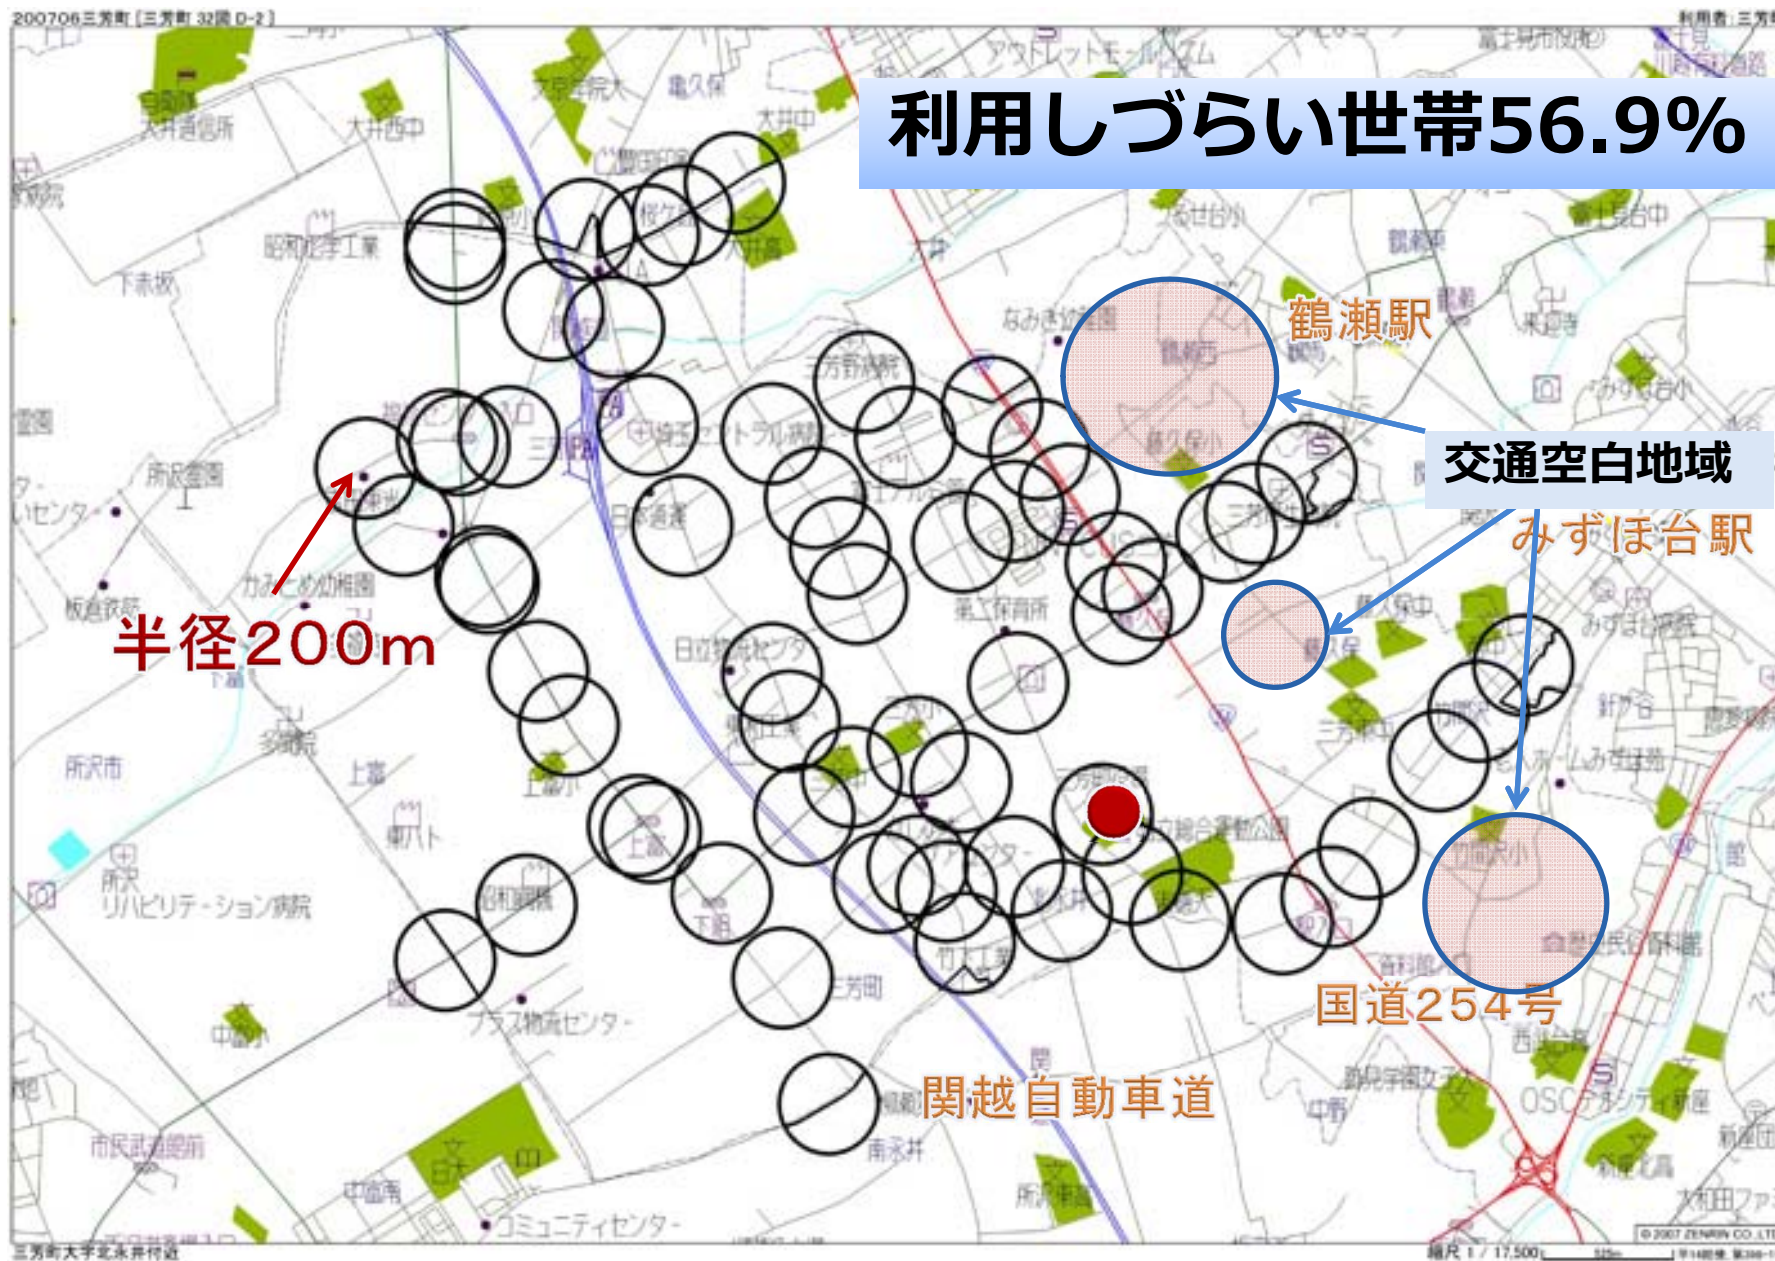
200706三芳町 [三芳町 32図 D-2]

利用者: 三芳

利用しづらい世帯56.9%

鶴瀬駅

交通空白地域

みずほ台駅

半径200m

国道254号

関越自動車道

アウトレットモール

富士見市役所

亀久保

大井中

大井西中

昭和電工業

下赤坂

三芳野病院

なみき幼稚園

所沢霊園

かみとめ幼稚園

板倉病院

日立物流センター

第二保育所

所沢市

上富

上富小

所沢リハビリテーション病院

昭和興業

プラス物流センター

三芳町

市民武道館前

中富南

コミュニティセンター

南永井

所沢東高

西武学園文理

OSCプラザ新座

新座北高

三芳町大字北永井付近

縮尺 1 / 17,500

© 2007 ZENRIN CO.,LTD